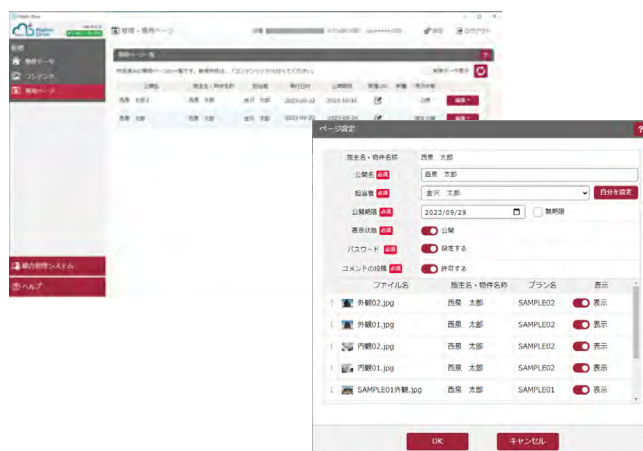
管理・専用ページ

設定
ログアウト

物件データ
コンテンツ
専用ページ

専用ページ一覧

西泉 太郎
西泉 太郎
金沢 太郎
2023/09/22
公開
編集

統合管理システム
ヘルプ

ページ設定

施主名・物件名称　西泉　太郎
公開名 必須　西泉　太郎
担当者 必須　金沢　太郎　自分を設定
公開期限 必須　2023/09/29　無期限
表示状態 必須　公開
パスワード 必須　設定する
コメントの投稿 必須　許可する

| ファイル名 | 施主名・物件名称 | プラン名 | 表示 |
|---|---|---|---|
| 外観02.jpg | 西泉　太郎 | SAMPLE02 | 表示 |
| 外観01.jpg | 西泉　太郎 | SAMPLE02 | 表示 |
| 内観02.jpg | 西泉　太郎 | SAMPLE02 | 表示 |
| 内観01.jpg | 西泉　太郎 | SAMPLE02 | 表示 |
| SAMPLE01外観.jpg | 西泉　太郎 | SAMPLE01 | 表示 |

OK　キャンセル